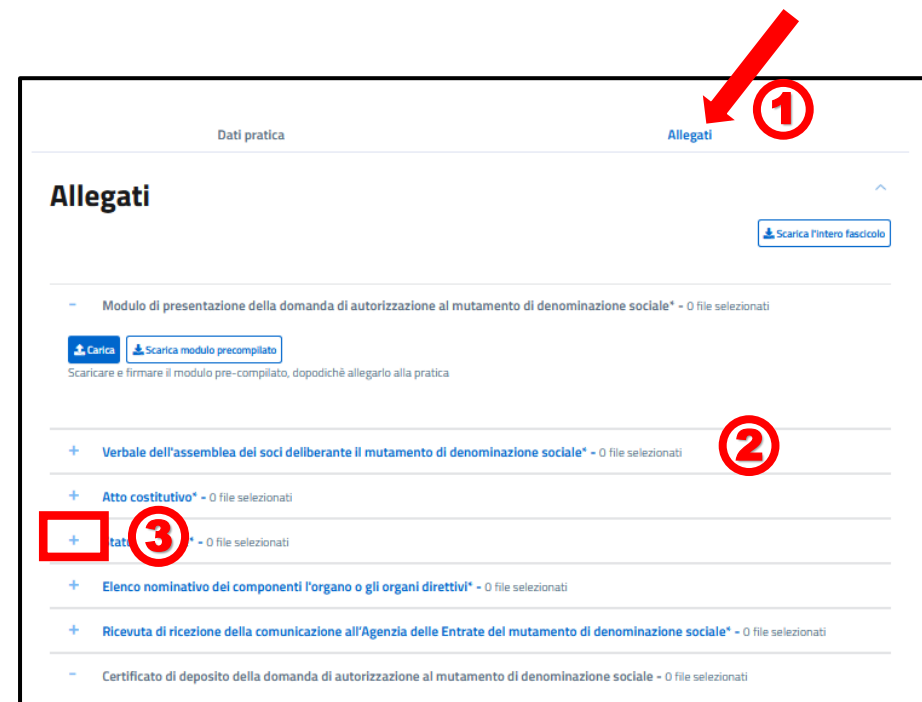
1

Dati pratica

Allegati

Allegati

Scarica l'intero fascicolo

– Modulo di presentazione della domanda di autorizzazione al mutamento di denominazione sociale* - 0 file selezionati

Carica

Scarica modulo precompilato

Scaricare e firmare il modulo pre-compilato, dopodichè allegarlo alla pratica

2

+ Verbale dell'assemblea dei soci deliberante il mutamento di denominazione sociale* - 0 file selezionati

+ Atto costitutivo* - 0 file selezionati

3

+ Stat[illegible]* - 0 file selezionati

+ Elenco nominativo dei componenti l'organo o gli organi direttivi* - 0 file selezionati

+ Ricevuta di ricezione della comunicazione all'Agenzia delle Entrate del mutamento di denominazione sociale* - 0 file selezionati

– Certificato di deposito della domanda di autorizzazione al mutamento di denominazione sociale - 0 file selezionati